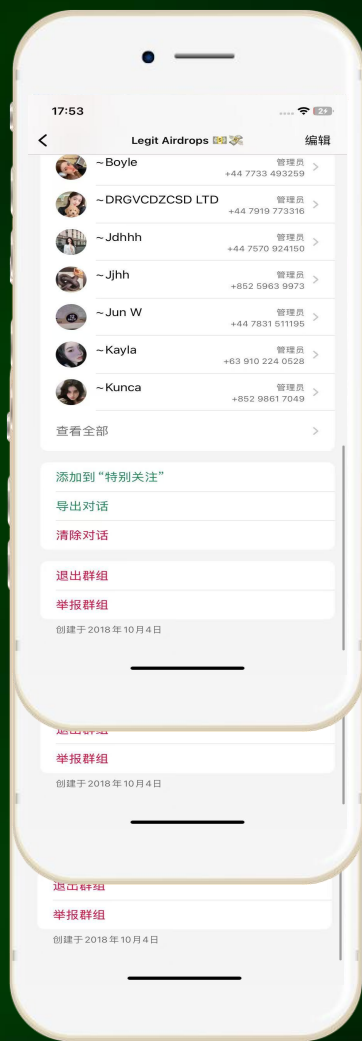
17:53

Legit Airdrops

编辑

~Boyle
管理员
+44 7733 493259

~DRGVCDZCSD LTD
管理员
+44 7919 773316

~Jdhhh
管理员
+44 7570 924150

~Jjhh
管理员
+852 5963 9973

~Jun W
管理员
+44 7831 511195

~Kayla
管理员
+63 910 224 0528

~Kunca
管理员
+852 9861 7049

查看全部

添加到"特别关注"

导出对话

清除对话

退出群组

举报群组

创建于 2018 年 10 月 4 日

退出群组

举报群组

创建于 2018 年 10 月 4 日

退出群组

举报群组

创建于 2018 年 10 月 4 日